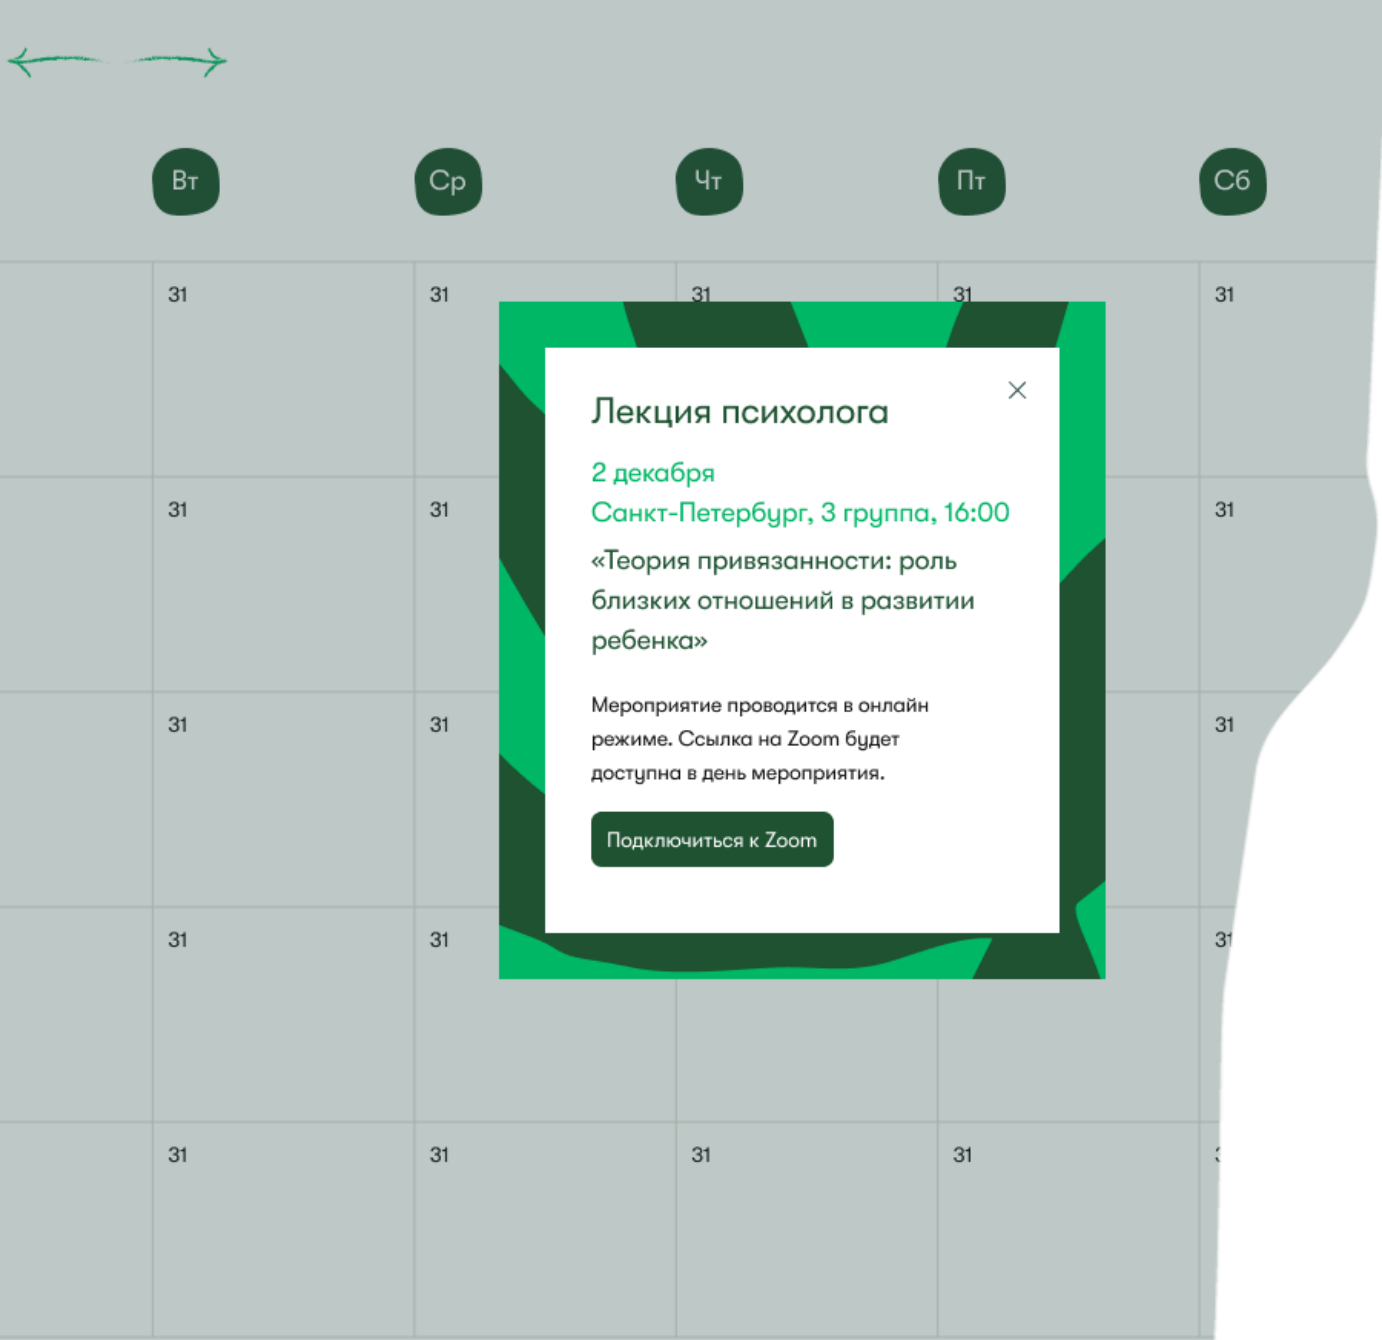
Вт Ср Чт Пт Сб

| Вт | Ср | Чт | Пт | Сб |
|---|---|---|---|---|
| 31 | 31 | 31 | 31 | 31 |
| 31 | 31 | | | 31 |
| 31 | 31 | | | 31 |
| 31 | 31 | | | 31 |
| 31 | 31 | 31 | 31 | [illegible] |

Лекция психолога

2 декабря
Санкт-Петербург, 3 группа, 16:00

«Теория привязанности: роль близких отношений в развитии ребенка»

Мероприятие проводится в онлайн режиме. Ссылка на Zoom будет доступна в день мероприятия.

Подключиться к Zoom